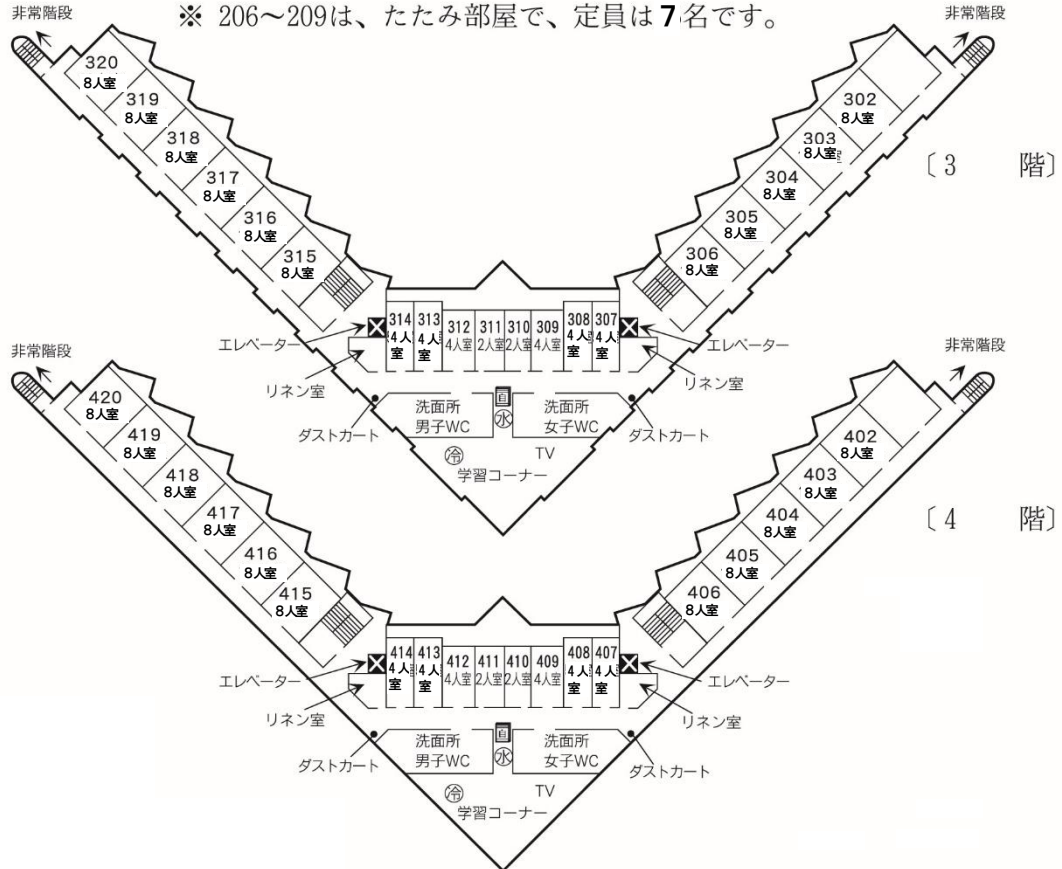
※ 206～209は、たたみ部屋で、定員は7名です。

〔3　階〕

非常階段

非常階段

320 8人室
319 8人室
318 8人室
317 8人室
316 8人室
315 8人室

302 8人室
303 8人室
304 8人室
305 8人室
306 8人室

314 4人室
313 4人室
312 4人室
311 2人室
310 2人室
309 4人室
308 4人室
307 4人室

エレベーター
エレベーター
リネン室
リネン室
ダストカート
ダストカート
洗面所 男子WC
洗面所 女子WC
自
水
冷
TV
学習コーナー

〔4　階〕

非常階段

非常階段

420 8人室
419 8人室
418 8人室
417 8人室
416 8人室
415 8人室

402 8人室
403 8人室
404 8人室
405 8人室
406 8人室

414 4人室
413 4人室
412 4人室
411 2人室
410 2人室
409 4人室
408 4人室
407 4人室

エレベーター
エレベーター
リネン室
リネン室
ダストカート
ダストカート
洗面所 男子WC
洗面所 女子WC
自
水
冷
TV
学習コーナー